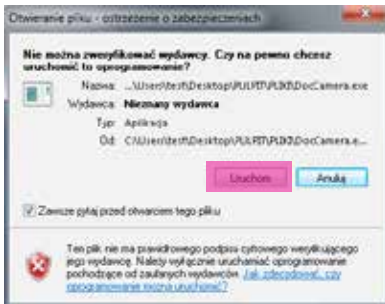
Otwieranie pliku - ostrzeżenie o zabezpieczeniach

Nie można zweryfikować wydawcy. Czy na pewno chcesz uruchomić to oprogramowanie?

Nazwa: ...\Users\teft\Desktop\PULPIT\PLIKI\DocCamera.exe
Wydawca: Nieznany wydawca
Typ: Aplikacja
Od: C:\Users\teft\Desktop\PULPIT\PLIKI\DocCamera.e...

Uruchom
Anuluj

Zawsze pytaj przed otwarciem tego pliku

Ten plik nie ma prawidłowego podpisu cyfrowego weryfikującego jego wydawcę. Należy wyłącznie uruchamiać oprogramowanie pochodzące od zaufanych wydawców. Jak zdecydować, czy oprogramowanie można uruchomić?